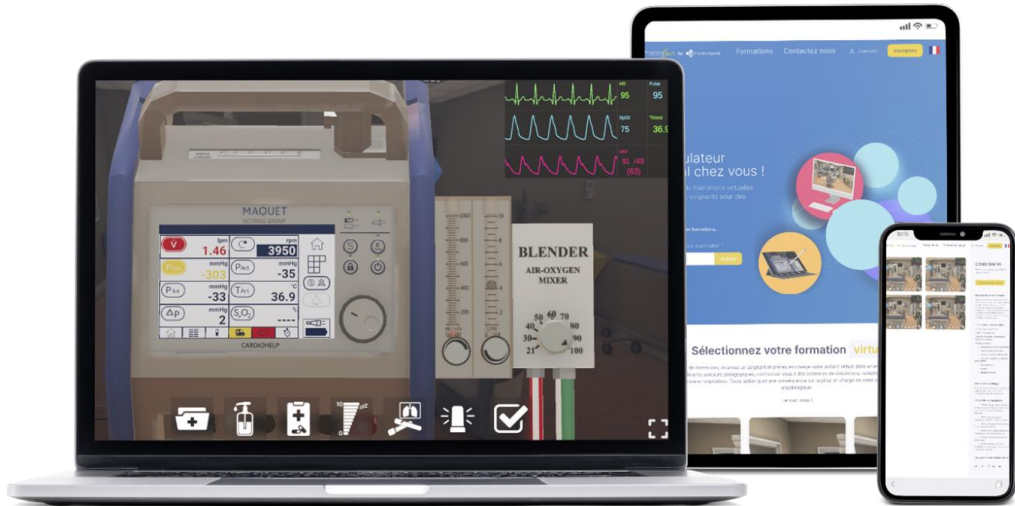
MAQUET
GETINGE GROUP

V
lpm
1.46
rpm
3950
mmHg
-303
PArt
-35
PInt
-33
TArt
°C
36.9
ΔP
mmHg
2
$S_vO_2$
CARDIOHELP

HR
95
Pulse
95
SpO2
75
Tblood
36.9
ART
91 /49
(63)

BLENDER
AIR-OXYGEN
MIXER
50
60
70
40
80
30
90
21
100

Formations
Contactez nous
Inscription

ulateur
l chez vous !

Sélectionnez votre formation virtu